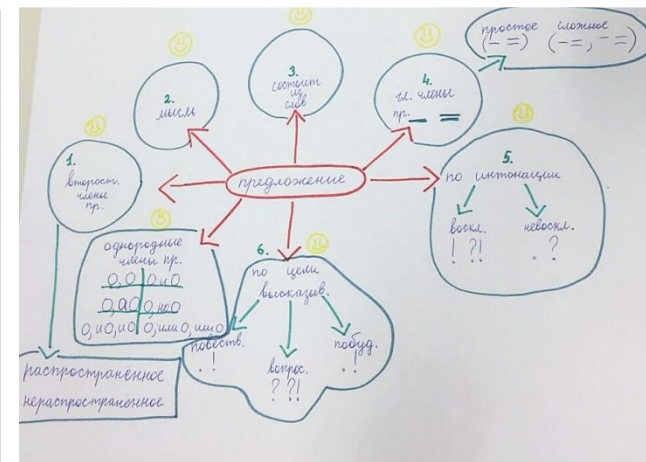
предложение

1.
второст.
члены
пр.

2.
мысль

3.
состоит
из
слов

4.
гл. члены
пр. — ═

простые сложные
(— ═) (— ═, — ═)

5.
по интонации
воскл. невоскл.
! ?! . ?

однородные
члены пр.
О, О О и О
О, а О О, но О
О, и О, и О О, или О, или О

6.
по цели
высказыв.
повеств. вопрос. побуд.
. ! ? ?! . !

распространенное
нераспространенное